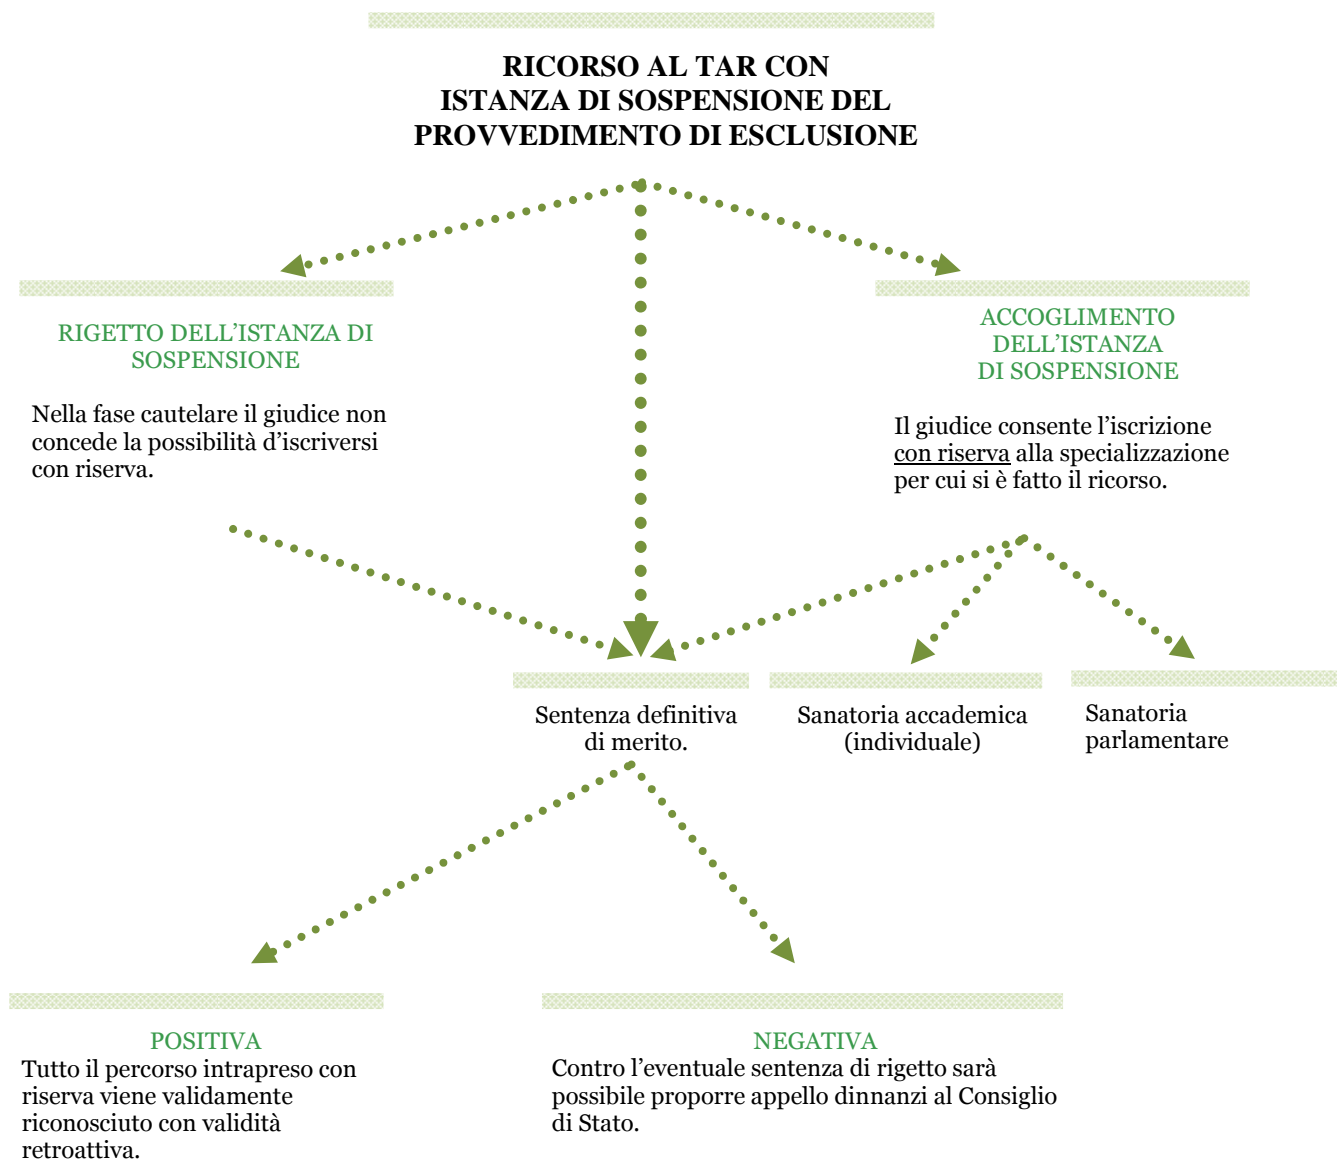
RICORSO AL TAR CON
ISTANZA DI SOSPENSIONE DEL
PROVVEDIMENTO DI ESCLUSIONE

RIGETTO DELL'ISTANZA DI SOSPENSIONE

Nella fase cautelare il giudice non concede la possibilità d'iscriversi con riserva.

ACCOGLIMENTO DELL'ISTANZA DI SOSPENSIONE

Il giudice consente l'iscrizione con riserva alla specializzazione per cui si è fatto il ricorso.

Sentenza definitiva di merito.

Sanatoria accademica (individuale)

Sanatoria parlamentare

POSITIVA
Tutto il percorso intrapreso con riserva viene validamente riconosciuto con validità retroattiva.

NEGATIVA
Contro l'eventuale sentenza di rigetto sarà possibile proporre appello dinnanzi al Consiglio di Stato.